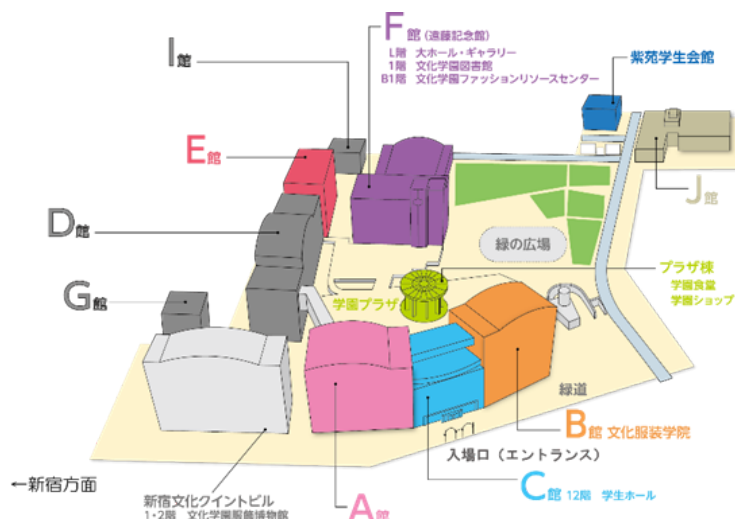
I館

F館（遠藤記念館）
L階　大ホール・ギャラリー
1階　文化学園図書館
B1階　文化学園ファッションリソースセンター

紫苑学生会館

E館

D館

緑の広場

J館

プラザ棟
学園食堂
学園ショップ

学園プラザ

G館

緑道

B館　文化服装学院

入場口（エントランス）

←新宿方面

新宿文化クイントビル
1・2階　文化学園服飾博物館

A館

C館　12階　学生ホール